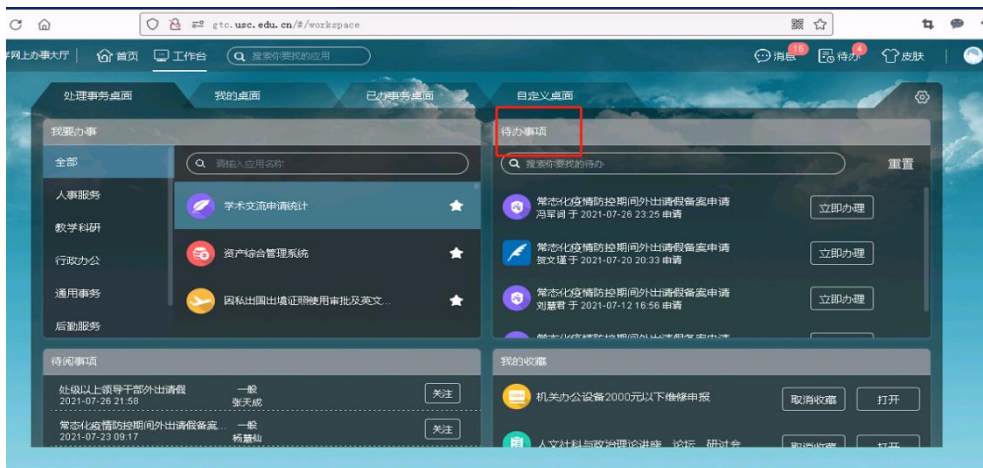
gtc.usc.edu.cn/#/workspace

学网上办事大厅 首页 工作台 搜索你要找的应用

消息 16 待办 4 皮肤

处理事务桌面 我的桌面 已办事务桌面 自定义桌面

我要办事

全部
人事服务
教学科研
行政办公
通用事务
后勤服务

请输入应用名称

学术交流申请统计
资产综合管理系统
因私出国出境证照使用审批及英文...

待办事项

搜索你要找的待办 重置

常态化疫情防控期间外出请假备案申请
冯军何 于 2021-07-26 23:25 申请 立即办理

常态化疫情防控期间外出请假备案申请
贺文瑾 于 2021-07-20 20:33 申请 立即办理

常态化疫情防控期间外出请假备案申请
刘慧君 于 2021-07-12 16:56 申请 立即办理

待阅事项

处级以上领导干部外出请假 一般
2021-07-26 21:58 张天成 关注

常态化疫情防控期间外出请假备案... 一般
2021-07-23 09:17 杨慧仙 关注

我的收藏

机关办公设备2000元以下维修申报 取消收藏 打开

人文社科与政治理论讲座、论坛、研讨会 取消收藏 打开